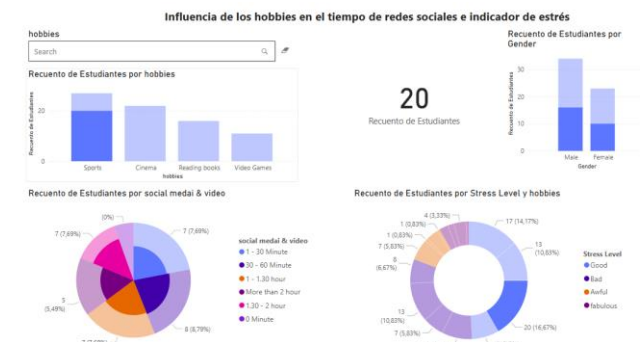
Influencia de los hobbies en el tiempo de redes sociales e indicador de estrés

hobbies

Search

Recuento de Estudiantes por hobbies

Recuento de Estudiantes

20

0

Sports

Cinema

Reading books

Video Games

hobbies

20

Recuento de Estudiantes

Recuento de Estudiantes por Gender

Recuento de Estudiantes

30

20

10

0

Male

Female

Gender

Recuento de Estudiantes por social medai & video

(0%)

7 (7,69%)

7 (7,69%)

5 (5,49%)

8 (8,79%)

7 (7,69%)

social medai & video

1 - 30 Minute

30 - 60 Minute

1 - 1.30 hour

More than 2 hour

1.30 - 2 hour

0 Minute

Recuento de Estudiantes por Stress Level y hobbies

4 (3,33%)

1 (0,83%)

1 (0,83%)

7 (5,83%)

8 (6,67%)

13 (10,83%)

7 (5,83%)

17 (14,17%)

13 (10,83%)

20 (16,67%)

Stress Level

Good

Bad

Awful

fabulous